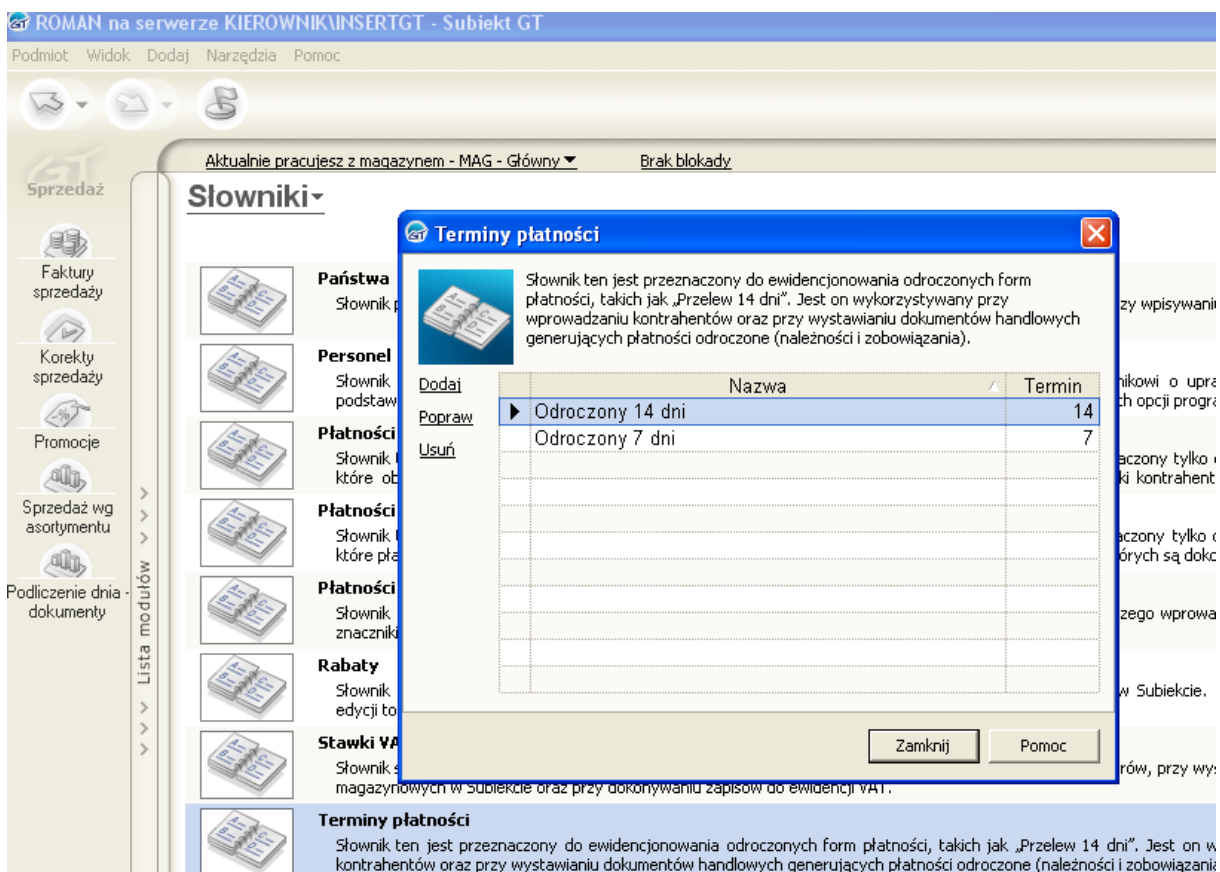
ROMAN na serwerze KIEROWNIK\INSERTGT - Subiekt GT

Podmiot Widok Dodaj Narzędzia Pomoc

Sprzedaż

Faktury sprzedaży

Korekty sprzedaży

Promocje

Sprzedaż wg asortymentu

Podliczenie dnia - dokumenty

Lista modułów

Aktualnie pracujesz z magazynem - MAG - Główny ▼ Brak blokady

Słowniki

Państwa
Słownik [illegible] zy wpisywani

Personel
Słownik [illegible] nikowi o upra
podstaw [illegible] h opcji progra

Płatności
Słownik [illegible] aczony tylko
które ob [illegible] ki kontrahent

Płatności
Słownik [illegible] aczony tylko
które pła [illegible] órych są doko

Płatności
Słownik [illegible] zego wprowa
znaczniki

Rabaty
Słownik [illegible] w Subiekcie.
edycji to

Stawki VA
Słownik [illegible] rów, przy wys
magazynowych w Subiekcie oraz przy dokonywaniu zapisów do ewidencji VAT.

Terminy płatności
Słownik ten jest przeznaczony do ewidencjonowania odroczonych form płatności, takich jak „Przelew 14 dni". Jest on w
kontrahentów oraz przy wystawianiu dokumentów handlowych generujących płatności odroczone (należności i zobowiązania

Terminy płatności

Słownik ten jest przeznaczony do ewidencjonowania odroczonych form płatności, takich jak „Przelew 14 dni". Jest on wykorzystywany przy wprowadzaniu kontrahentów oraz przy wystawianiu dokumentów handlowych generujących płatności odroczone (należności i zobowiązania).

Dodaj
Popraw
Usuń

| Nazwa | Termin |
|---|---|
| Odroczony 14 dni | 14 |
| Odroczony 7 dni | 7 |

Zamknij
Pomoc